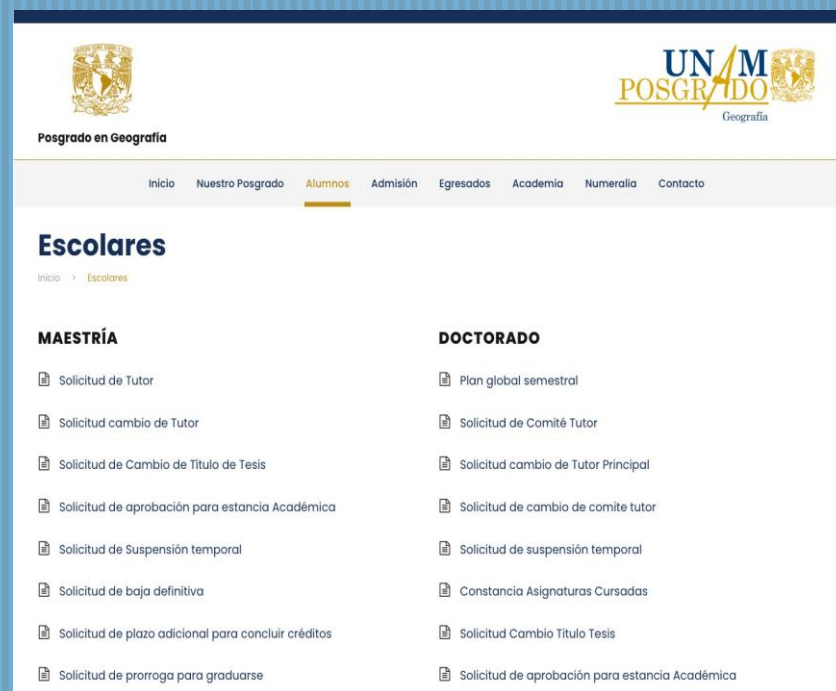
Posgrado en Geografía

UNAM POSGRADO
Geografía

Inicio Nuestro Posgrado Alumnos Admisión Egresados Academia Numeralia Contacto

Escolares

Inicio › Escolares

MAESTRÍA

Solicitud de Tutor

Solicitud cambio de Tutor

Solicitud de Cambio de Título de Tesis

Solicitud de aprobación para estancia Académica

Solicitud de Suspensión temporal

Solicitud de baja definitiva

Solicitud de plazo adicional para concluir créditos

Solicitud de prorroga para graduarse

DOCTORADO

Plan global semestral

Solicitud de Comité Tutor

Solicitud cambio de Tutor Principal

Solicitud de cambio de comite tutor

Solicitud de suspensión temporal

Constancia Asignaturas Cursadas

Solicitud Cambio Titulo Tesis

Solicitud de aprobación para estancia Académica